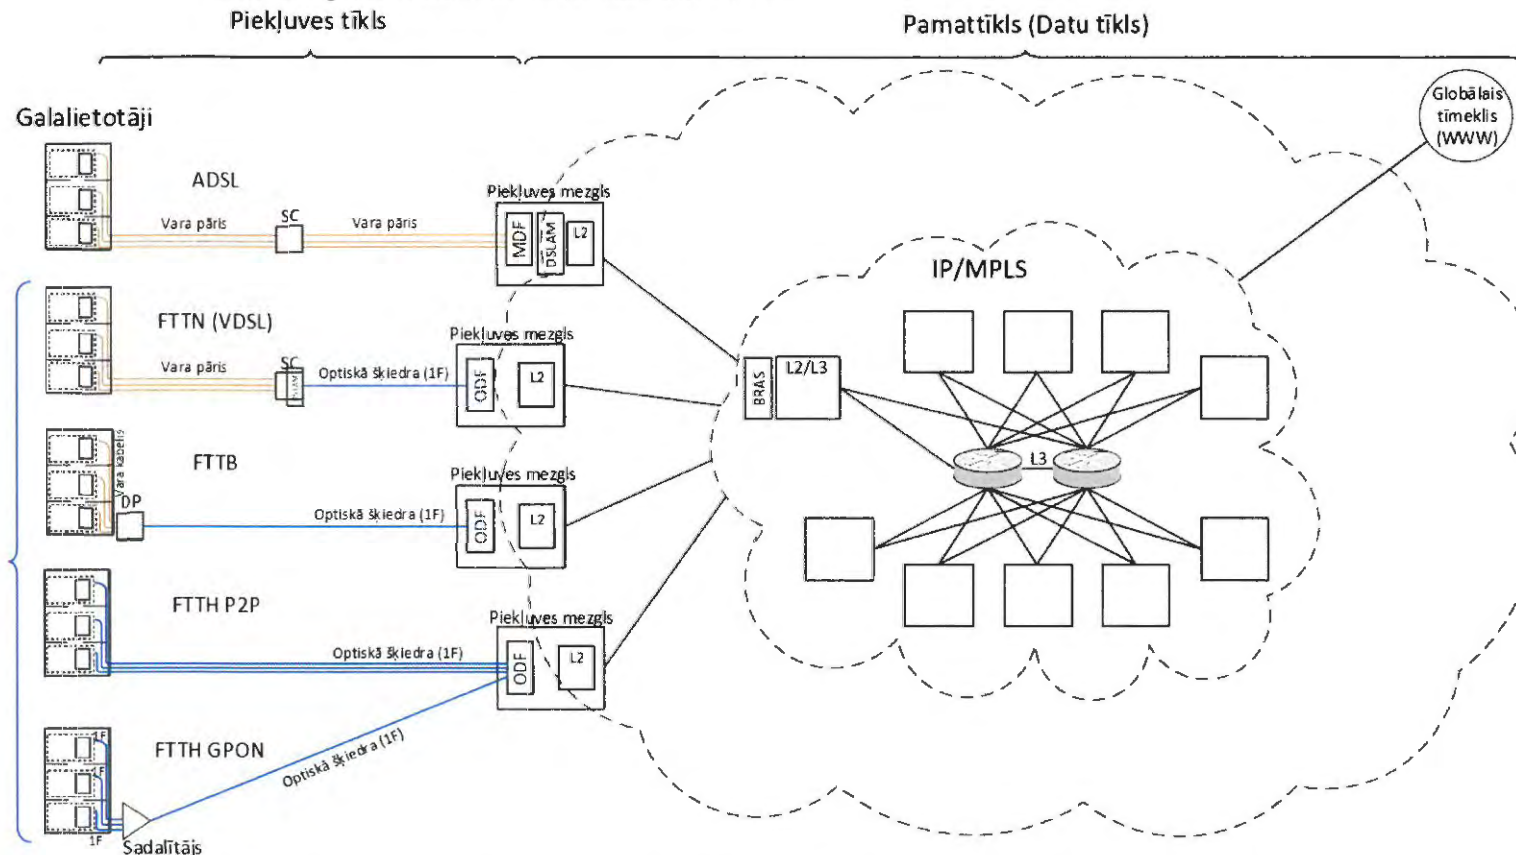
Piekļuves tīkls

Pamattīkls (Datu tīkls)

Galalietotāji

Globālais tīmeklis (WWW)

ADSL

Vara pāris

SC

Vara pāris

Piekļuves mezgls

MDF

DSLAM

L2

IP/MPLS

FTTN (VDSL)

Vara pāris

SC

DSLAM

Optiskā šķiedra (1F)

Piekļuves mezgls

ODF

L2

BRAS

L2/L3

L3

FTTB

Vara kabelis

DP

Optiskā šķiedra (1F)

Piekļuves mezgls

ODF

L2

FTTH P2P

Optiskā šķiedra (1F)

Piekļuves mezgls

ODF

L2

FTTH GPON

1F

1F

1F

Optiskā šķiedra (1F)

Sadalītājs